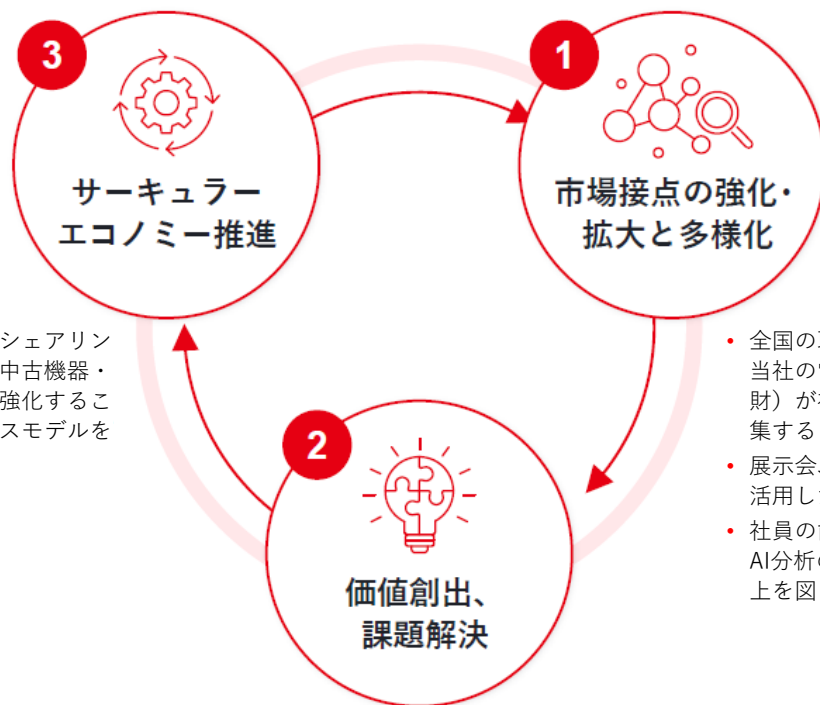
3

サーキュラーエコノミー推進

1

市場接点の強化・拡大と多様化

2

価値創出、課題解決

シェアリン
中古機器・
強化するこ
スモデルを

• 全国の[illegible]
当社の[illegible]
財）が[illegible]
集する

• 展示会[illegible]
活用し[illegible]

• 社員の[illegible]
AI分析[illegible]
上を図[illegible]